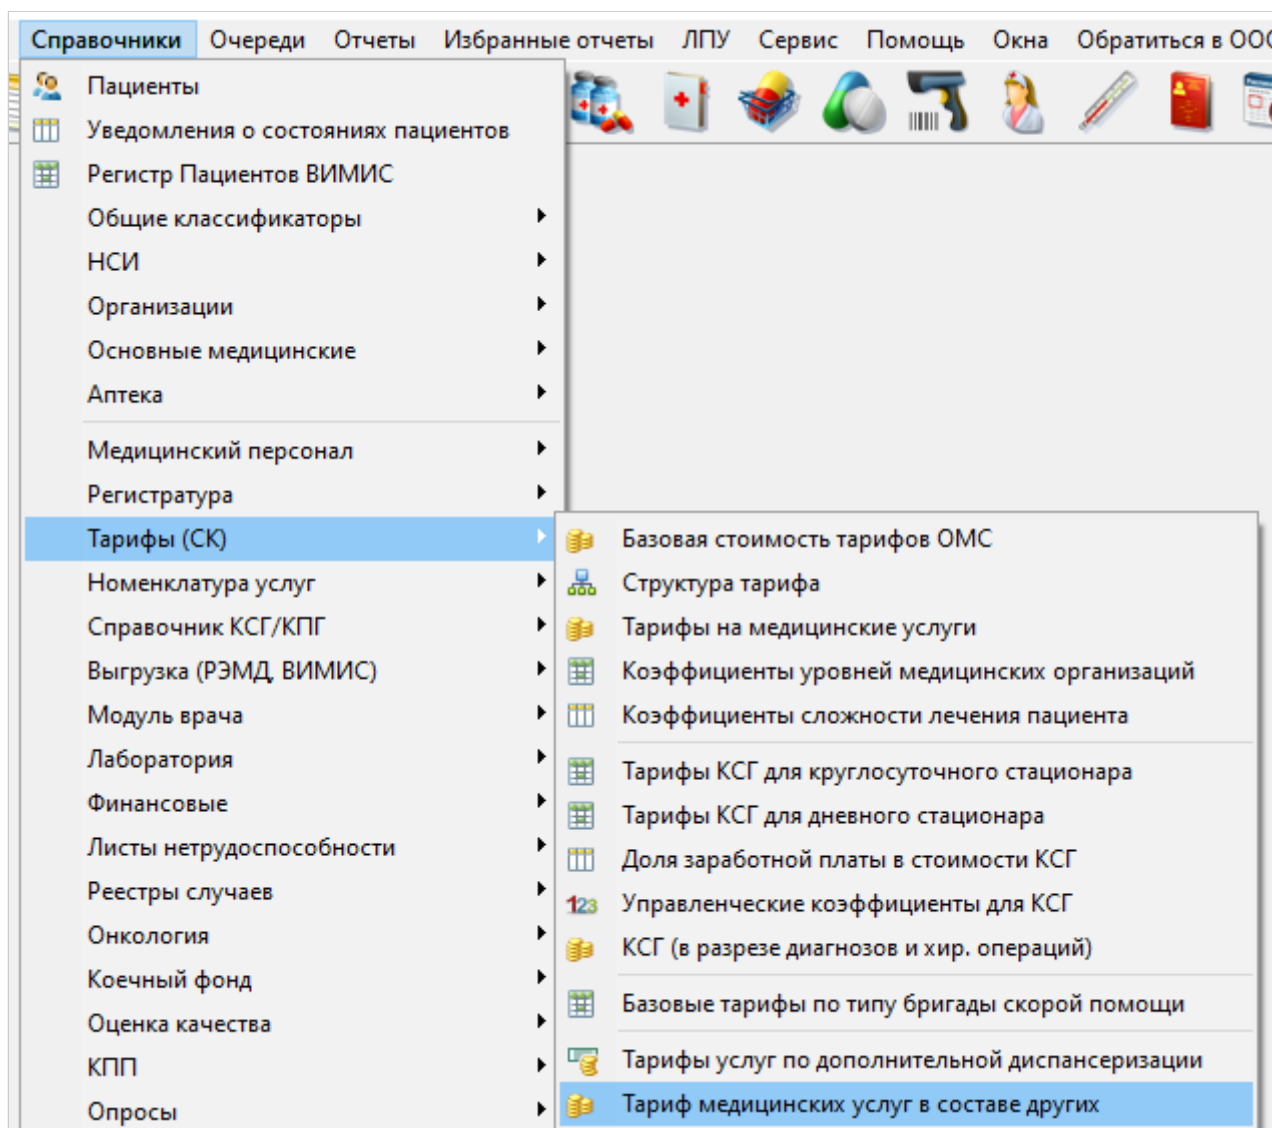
Справочники Очереди Отчеты Избранные отчеты ЛПУ Сервис Помощь Окна Обратиться в ООС

Пациенты
Уведомления о состояниях пациентов
Регистр Пациентов ВИМИС
Общие классификаторы
НСИ
Организации
Основные медицинские
Аптека
Медицинский персонал
Регистратура
Тарифы (СК)
Номенклатура услуг
Справочник КСГ/КПГ
Выгрузка (РЭМД, ВИМИС)
Модуль врача
Лаборатория
Финансовые
Листы нетрудоспособности
Реестры случаев
Онкология
Коечный фонд
Оценка качества
КПП
Опросы

Базовая стоимость тарифов ОМС
Структура тарифа
Тарифы на медицинские услуги
Коэффициенты уровней медицинских организаций
Коэффициенты сложности лечения пациента
Тарифы КСГ для круглосуточного стационара
Тарифы КСГ для дневного стационара
Доля заработной платы в стоимости КСГ
Управленческие коэффициенты для КСГ
КСГ (в разрезе диагнозов и хир. операций)
Базовые тарифы по типу бригады скорой помощи
Тарифы услуг по дополнительной диспансеризации
Тариф медицинских услуг в составе других